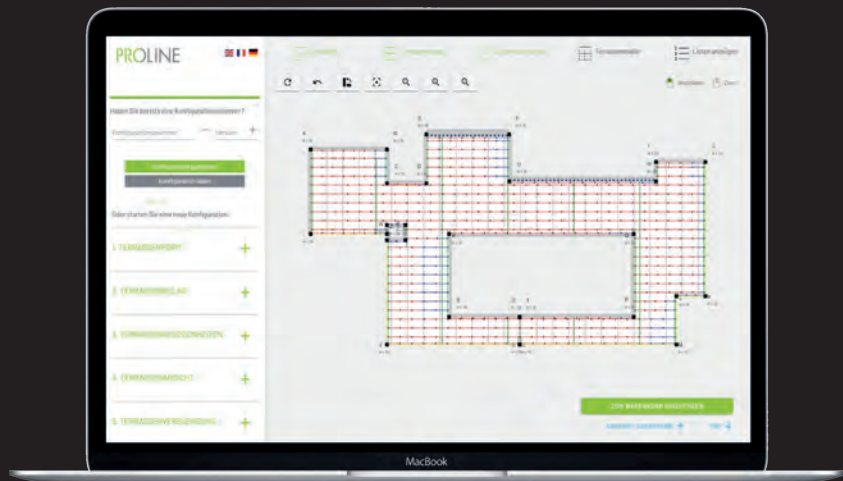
PROLINE

Terrassenmaße

Listen anzeigen

Haben Sie bereits eine Konfigurationsnummer?

Oder starten Sie eine neue Konfiguration:

1. TERRASSENFORM

2. TERRASSENBELAG

3. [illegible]

4. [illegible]

5. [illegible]

ZUM WARENKORB HINZUFÜGEN

MacBook